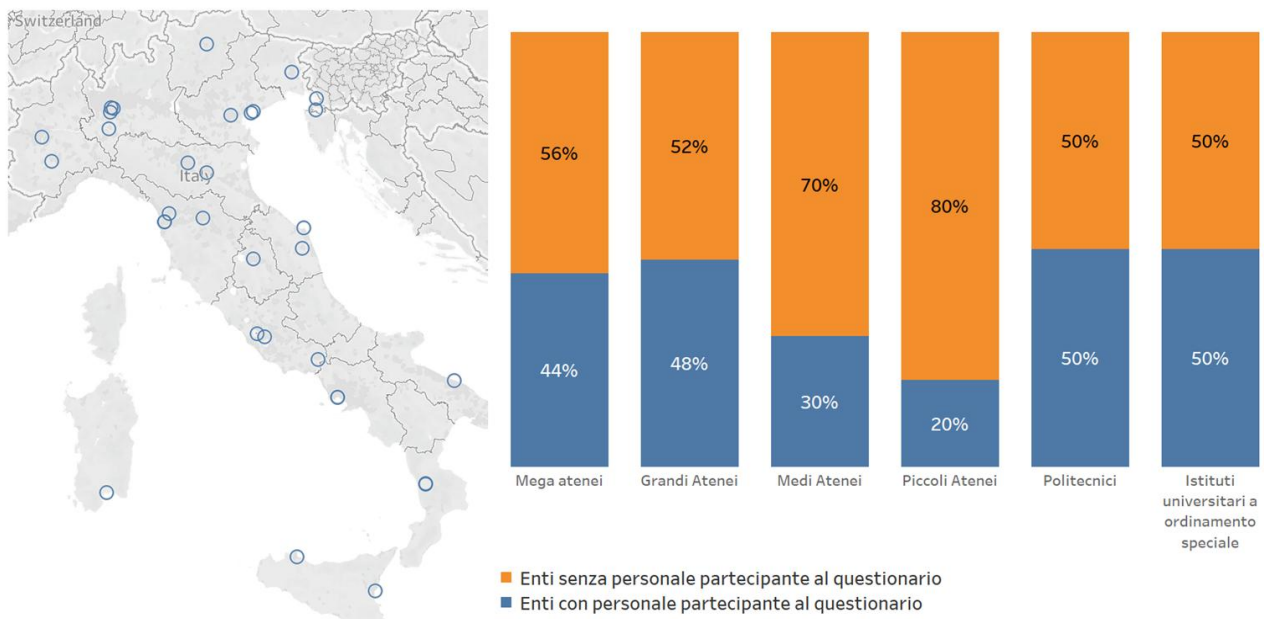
Switzerland

Italy

| | Mega atenei | Grandi Atenei | Medi Atenei | Piccoli Atenei | Politecnici | Istituti universitari a ordinamento speciale |
|---|---|---|---|---|---|---|
| Enti senza personale partecipante al questionario | 56% | 52% | 70% | 80% | 50% | 50% |
| Enti con personale partecipante al questionario | 44% | 48% | 30% | 20% | 50% | 50% |

Enti senza personale partecipante al questionario
Enti con personale partecipante al questionario